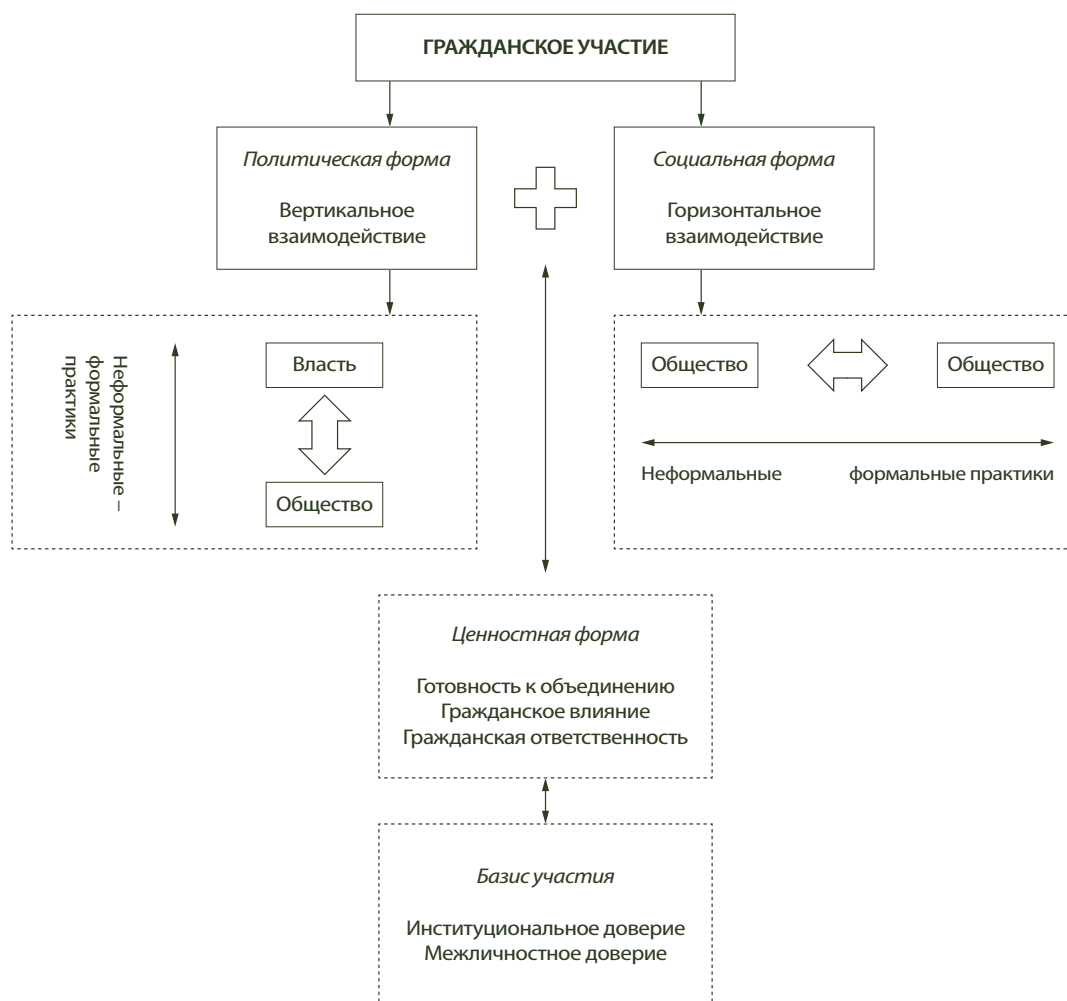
ГРАЖДАНСКОЕ УЧАСТИЕ

Политическая форма

Вертикальное взаимодействие

Социальная форма

Горизонтальное взаимодействие

Неформальные – формальные практики

Власть

Общество

Общество

Общество

Неформальные

формальные практики

Ценностная форма

Готовность к объединению
Гражданское влияние
Гражданская ответственность

Базис участия

Институциональное доверие
Межличностное доверие